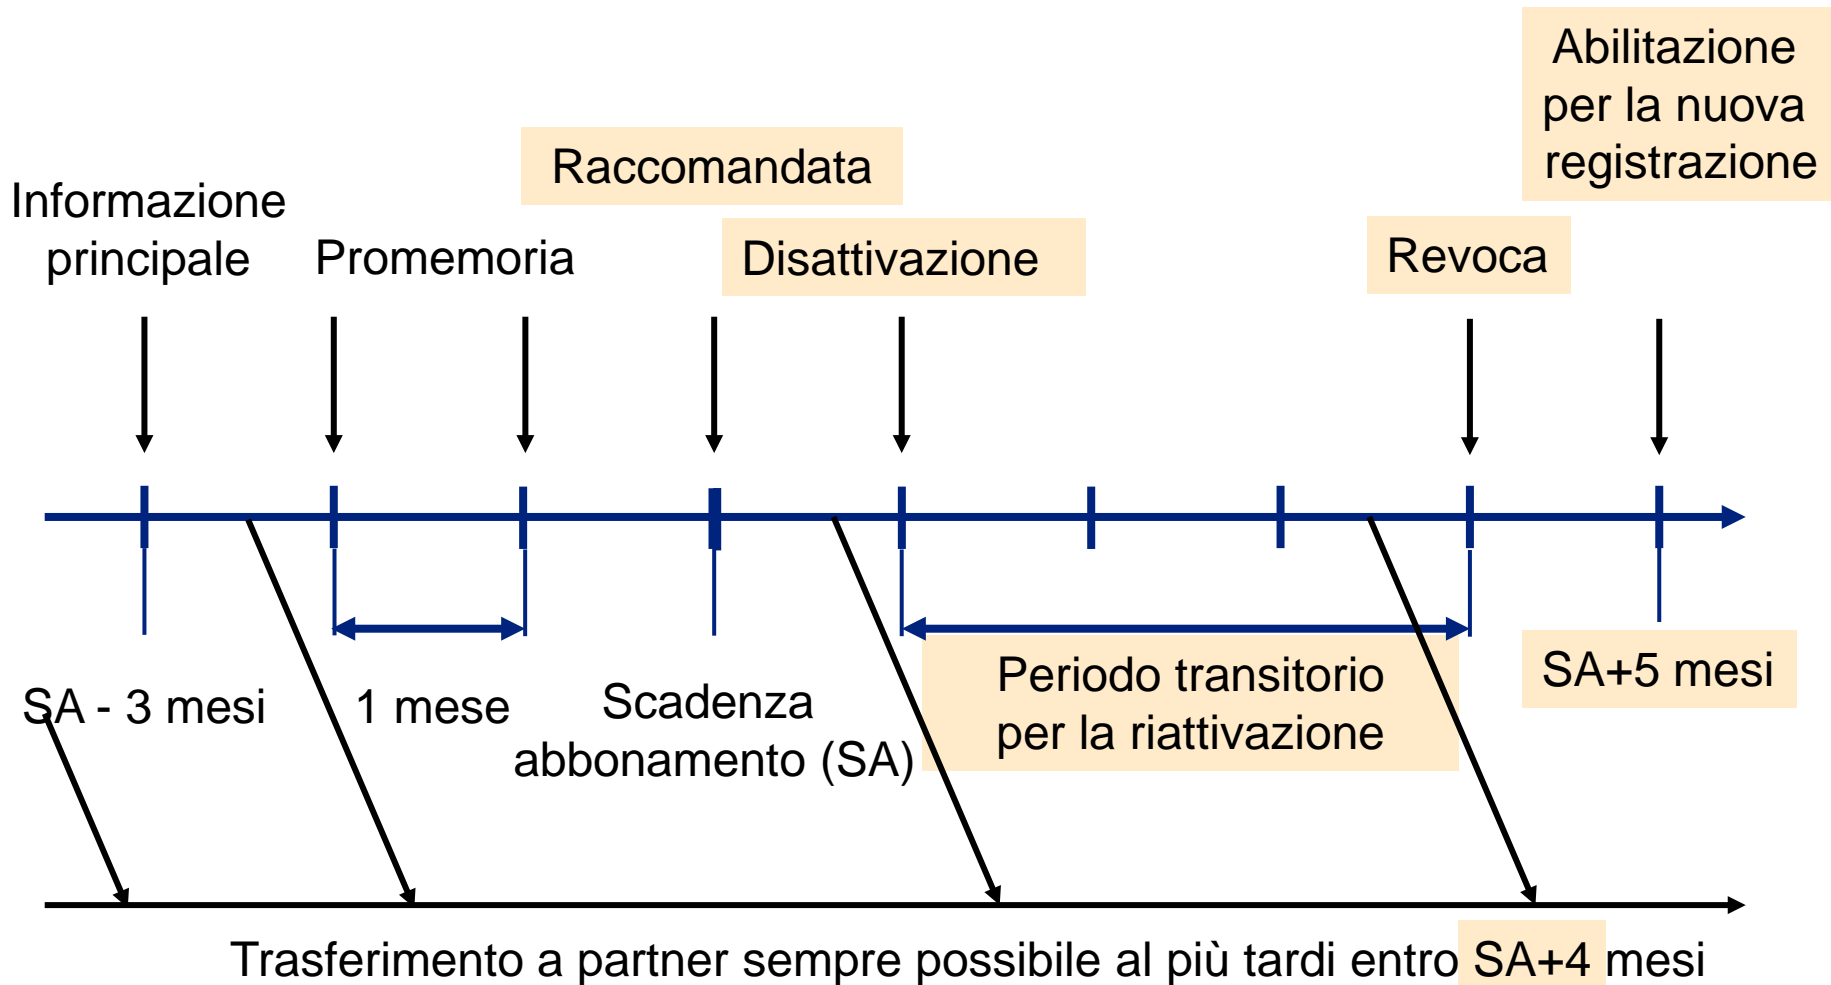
Abilitazione per la nuova registrazione

Raccomandata

Informazione principale

Promemoria

Disattivazione

Revoca

SA - 3 mesi

1 mese

Scadenza abbonamento (SA)

Periodo transitorio per la riattivazione

SA+5 mesi

Trasferimento a partner sempre possibile al più tardi entro SA+4 mesi